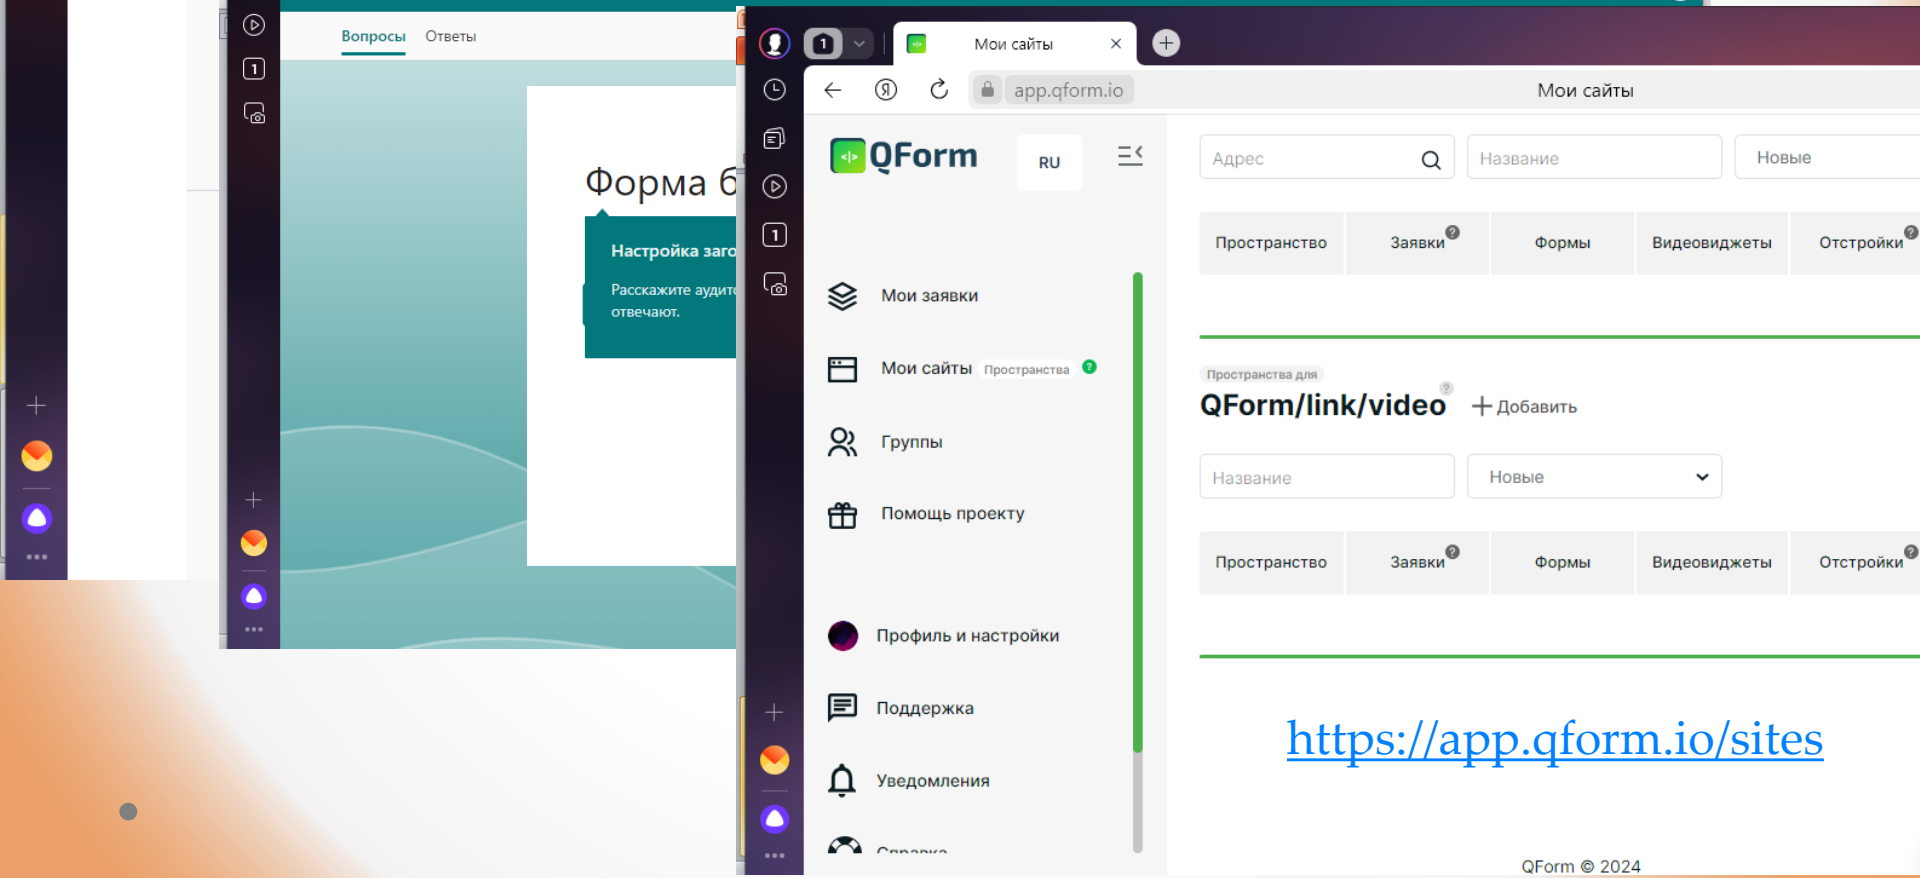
Вопросы Ответы

Форма б

Настройка заго

Расскажите аудит отвечают.

1

Мои сайты ×

app.qform.io

Мои сайты

QForm

RU

Мои заявки

Мои сайты Пространства

Группы

Помощь проекту

Профиль и настройки

Поддержка

Уведомления

Справка

Адрес

Название

Новые

| Пространство | Заявки | Формы | Видеовиджеты | Отстройки |
|---|---|---|---|---|

Пространства для

QForm/link/video

+ Добавить

Название

Новые

| Пространство | Заявки | Формы | Видеовиджеты | Отстройки |
|---|---|---|---|---|

https://app.qform.io/sites

QForm © 2024